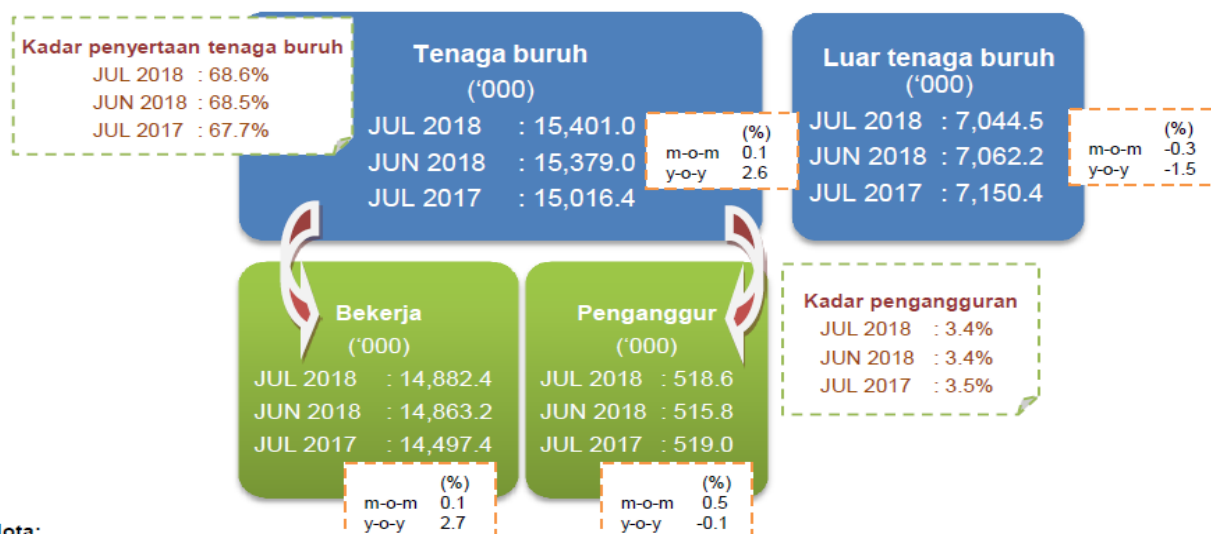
Kadar penyertaan tenaga buruh
JUL 2018 : 68.6%
JUN 2018 : 68.5%
JUL 2017 : 67.7%

Tenaga buruh
('000)
JUL 2018 : 15,401.0
JUN 2018 : 15,379.0
JUL 2017 : 15,016.4

| | (%) |
|---|---|
| m-o-m | 0.1 |
| y-o-y | 2.6 |

Luar tenaga buruh
('000)
JUL 2018 : 7,044.5
JUN 2018 : 7,062.2
JUL 2017 : 7,150.4

| | (%) |
|---|---|
| m-o-m | -0.3 |
| y-o-y | -1.5 |

Bekerja
('000)
JUL 2018 : 14,882.4
JUN 2018 : 14,863.2
JUL 2017 : 14,497.4

| | (%) |
|---|---|
| m-o-m | 0.1 |
| y-o-y | 2.7 |

Penganggur
('000)
JUL 2018 : 518.6
JUN 2018 : 515.8
JUL 2017 : 519.0

| | (%) |
|---|---|
| m-o-m | 0.5 |
| y-o-y | -0.1 |

Kadar pengangguran
JUL 2018 : 3.4%
JUN 2018 : 3.4%
JUL 2017 : 3.5%

Nota: